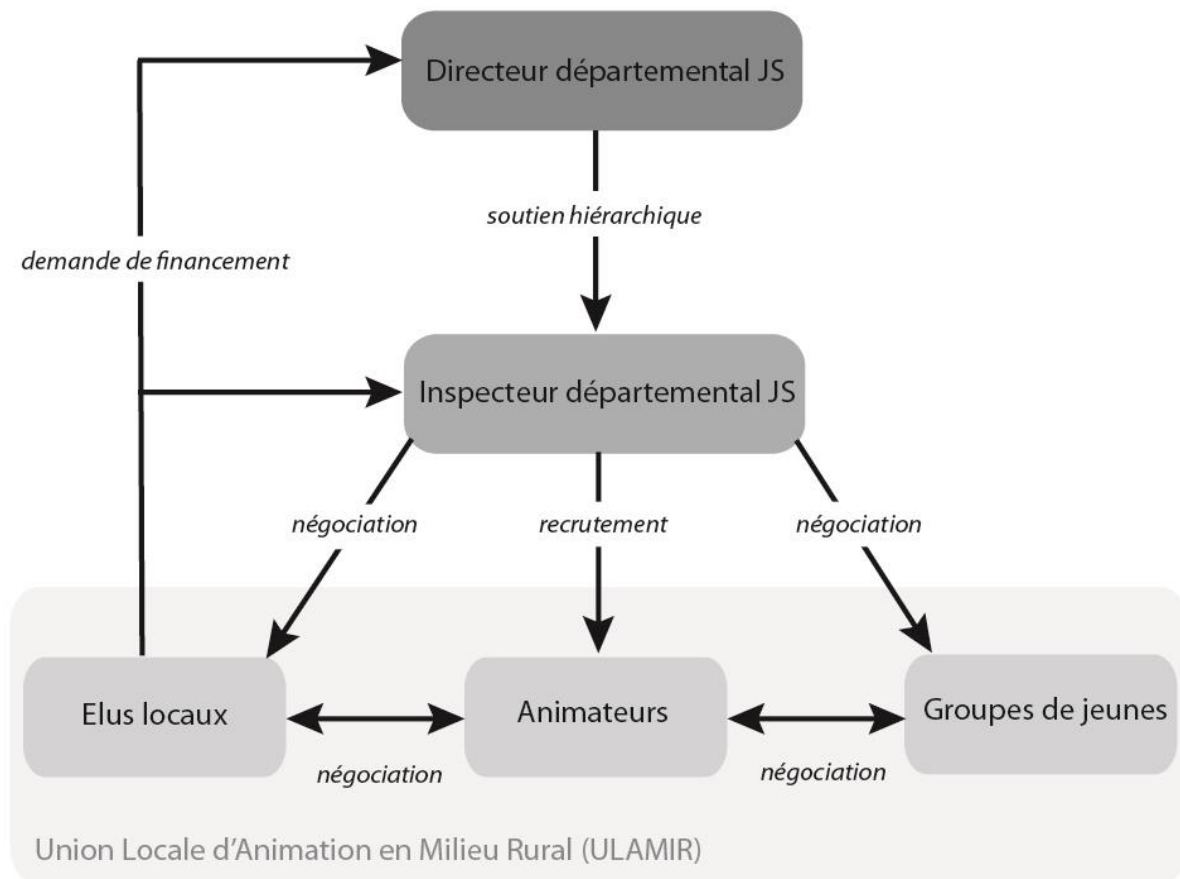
Directeur départemental JS

demande de financement

soutien hiérarchique

Inspecteur départemental JS

négociation

recrutement

négociation

Elus locaux

Animateurs

Groupes de jeunes

négociation

négociation

Union Locale d'Animation en Milieu Rural (ULAMIR)